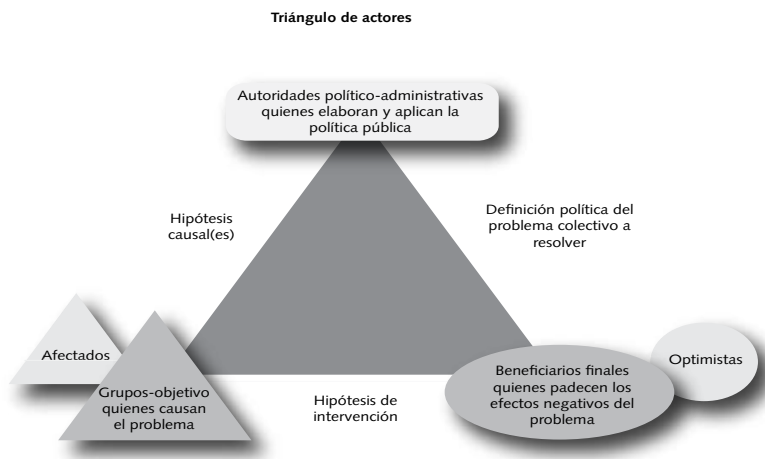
Triángulo de actores

Autoridades político-administrativas quienes elaboran y aplican la política pública

Hipótesis causal(es)

Definición política del problema colectivo a resolver

Afectados

Grupos-objetivo quienes causan el problema

Hipótesis de intervención

Beneficiarios finales quienes padecen los efectos negativos del problema

Optimistas